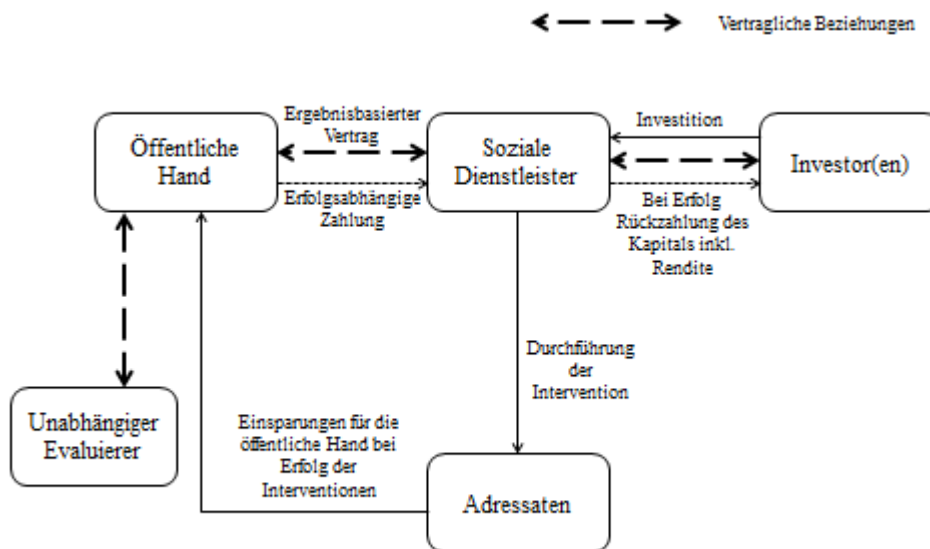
Vertragliche Beziehungen

Öffentliche Hand

Ergebnisbasierter Vertrag

Erfolgsabhängige Zahlung

Soziale Dienstleister

Investition

Investor(en)

Bei Erfolg Rückzahlung des Kapitals inkl. Rendite

Durchführung der Intervention

Unabhängiger Evaluierer

Einsparungen für die öffentliche Hand bei Erfolg der Interventionen

Adressaten